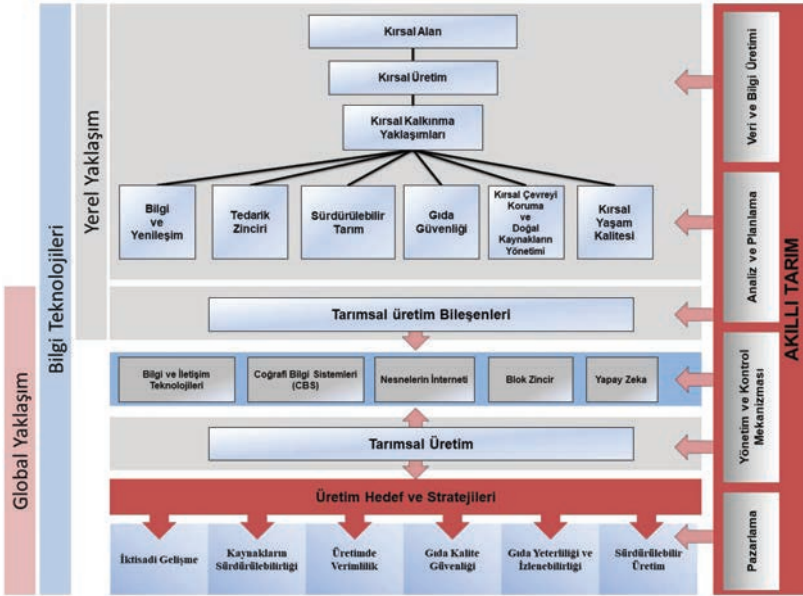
Global Yaklaşım

Bilgi Teknolojileri

Yerel Yaklaşım

Kırsal Alan

Kırsal Üretim

Kırsal Kalkınma Yaklaşımları

Bilgi ve Yenileşim

Tedarik Zinciri

Sürdürülebilir Tarım

Gıda Güvenliği

Kırsal Çevreyi Koruma ve Doğal Kaynakların Yönetimi

Kırsal Yaşam Kalitesi

Tarımsal üretim Bileşenleri

Bilgi ve İletişim Teknolojileri

Coğrafi Bilgi Sistemleri (CBS)

Nesnelerin İnterneti

Blok Zincir

Yapay Zeka

Tarımsal Üretim

Üretim Hedef ve Stratejileri

İktisadi Gelişme

Kaynakların Sürdürülebilirliği

Üretimde Verimlilik

Gıda Kalite Güvenliği

Gıda Yeterliliği ve İzlenebilirliği

Sürdürülebilir Üretim

Veri ve Bilgi Üretimi

Analiz ve Planlama

Yönetim ve Kontrol Mekanizması

Pazarlama

AKILLI TARIM